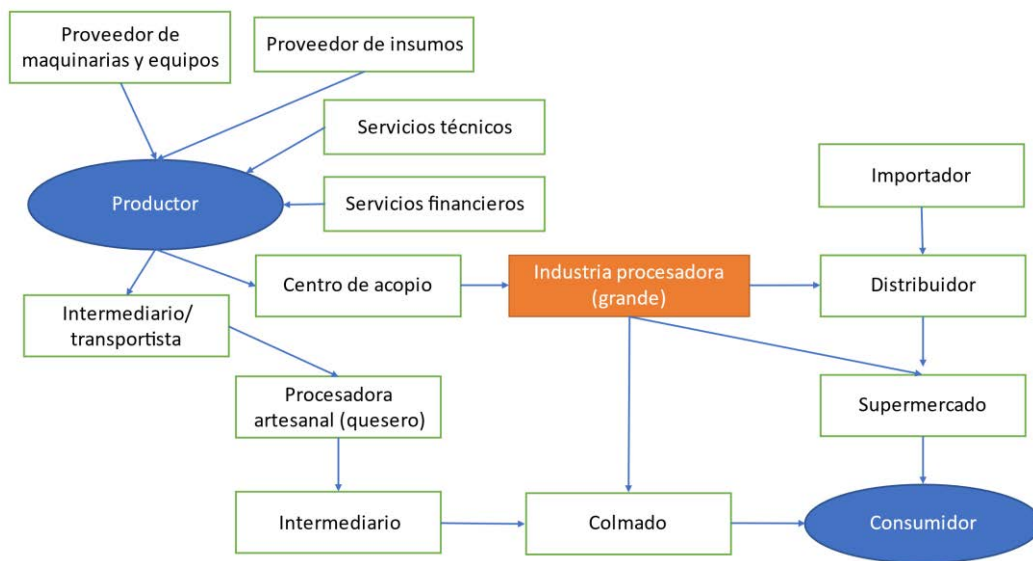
Proveedor de maquinarias y equipos

Proveedor de insumos

Servicios técnicos

Productor

Servicios financieros

Importador

Centro de acopio

Industria procesadora (grande)

Distribuidor

Intermediario/ transportista

Procesadora artesanal (quesero)

Supermercado

Intermediario

Colmado

Consumidor